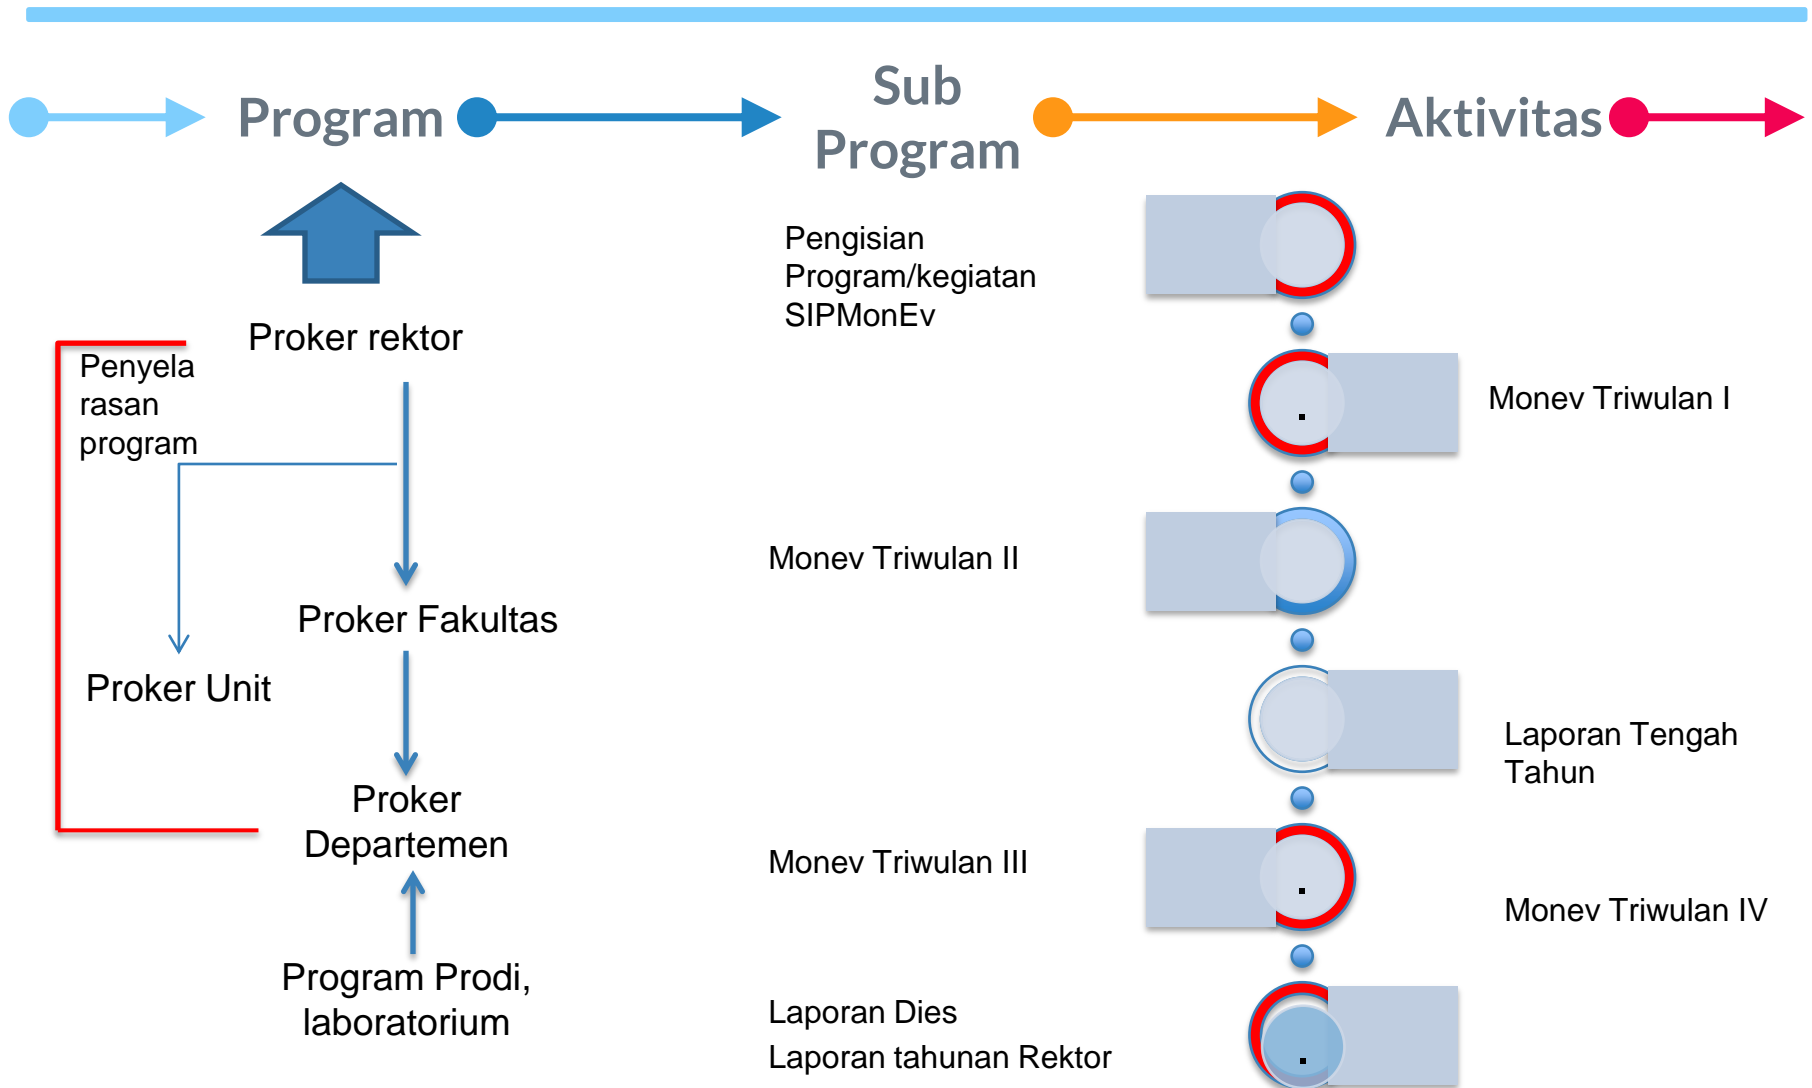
Program

Sub Program

Aktivitas

Proker rektor

Penyelarasan program

Proker Fakultas

Proker Unit

Proker Departemen

Program Prodi, laboratorium

Pengisian Program/kegiatan SIPMonEv

Monev Triwulan I

Monev Triwulan II

Laporan Tengah Tahun

Monev Triwulan III

Monev Triwulan IV

Laporan Dies

Laporan tahunan Rektor